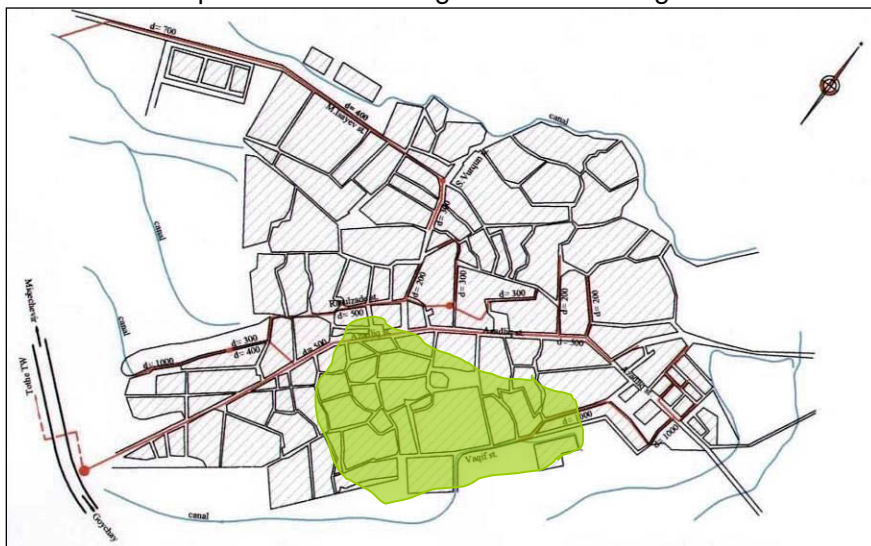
d= 700
d= 400
M.Isayev st.
canal
S.Vurgun st.
d= 300
canal
d= 100
d= 300
d= 200
d= 200
d= 200
Mingechevir
Fizuli st.
d= 500
canal
d= 300
d= 400
d= 500
d= 1000
d= 300
Tedue TW
d= 1000
d= 1000
Vaqif st.
Goychay
canal